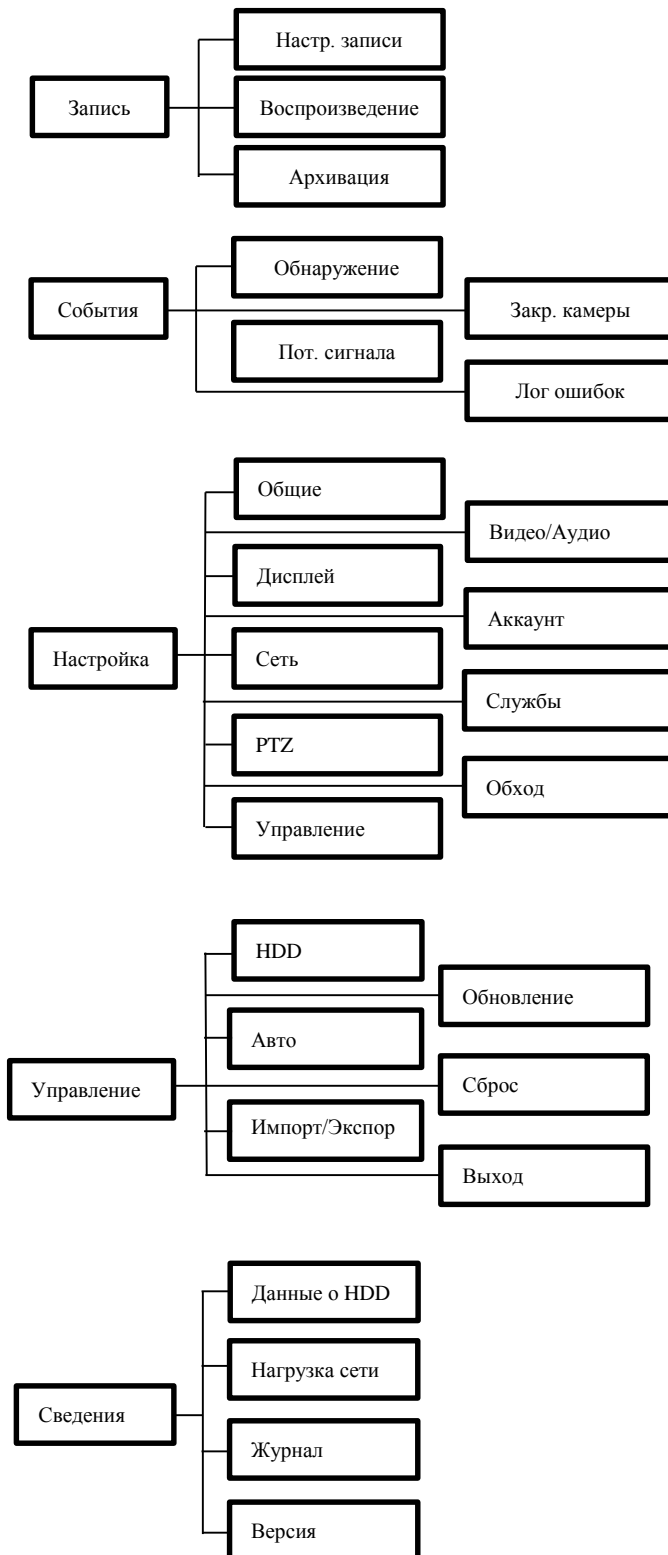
Запись

Настр. записи

Воспроизведение

Архивация

События

Обнаружение

Закр. камеры

Пот. сигнала

Лог ошибок

Настройка

Общие

Видео/Аудио

Дисплей

Аккаунт

Сеть

Службы

PTZ

Обход

Управление

Управление

HDD

Обновление

Авто

Сброс

Импорт/Экспор

Выход

Сведения

Данные о HDD

Нагрузка сети

Журнал

Версия